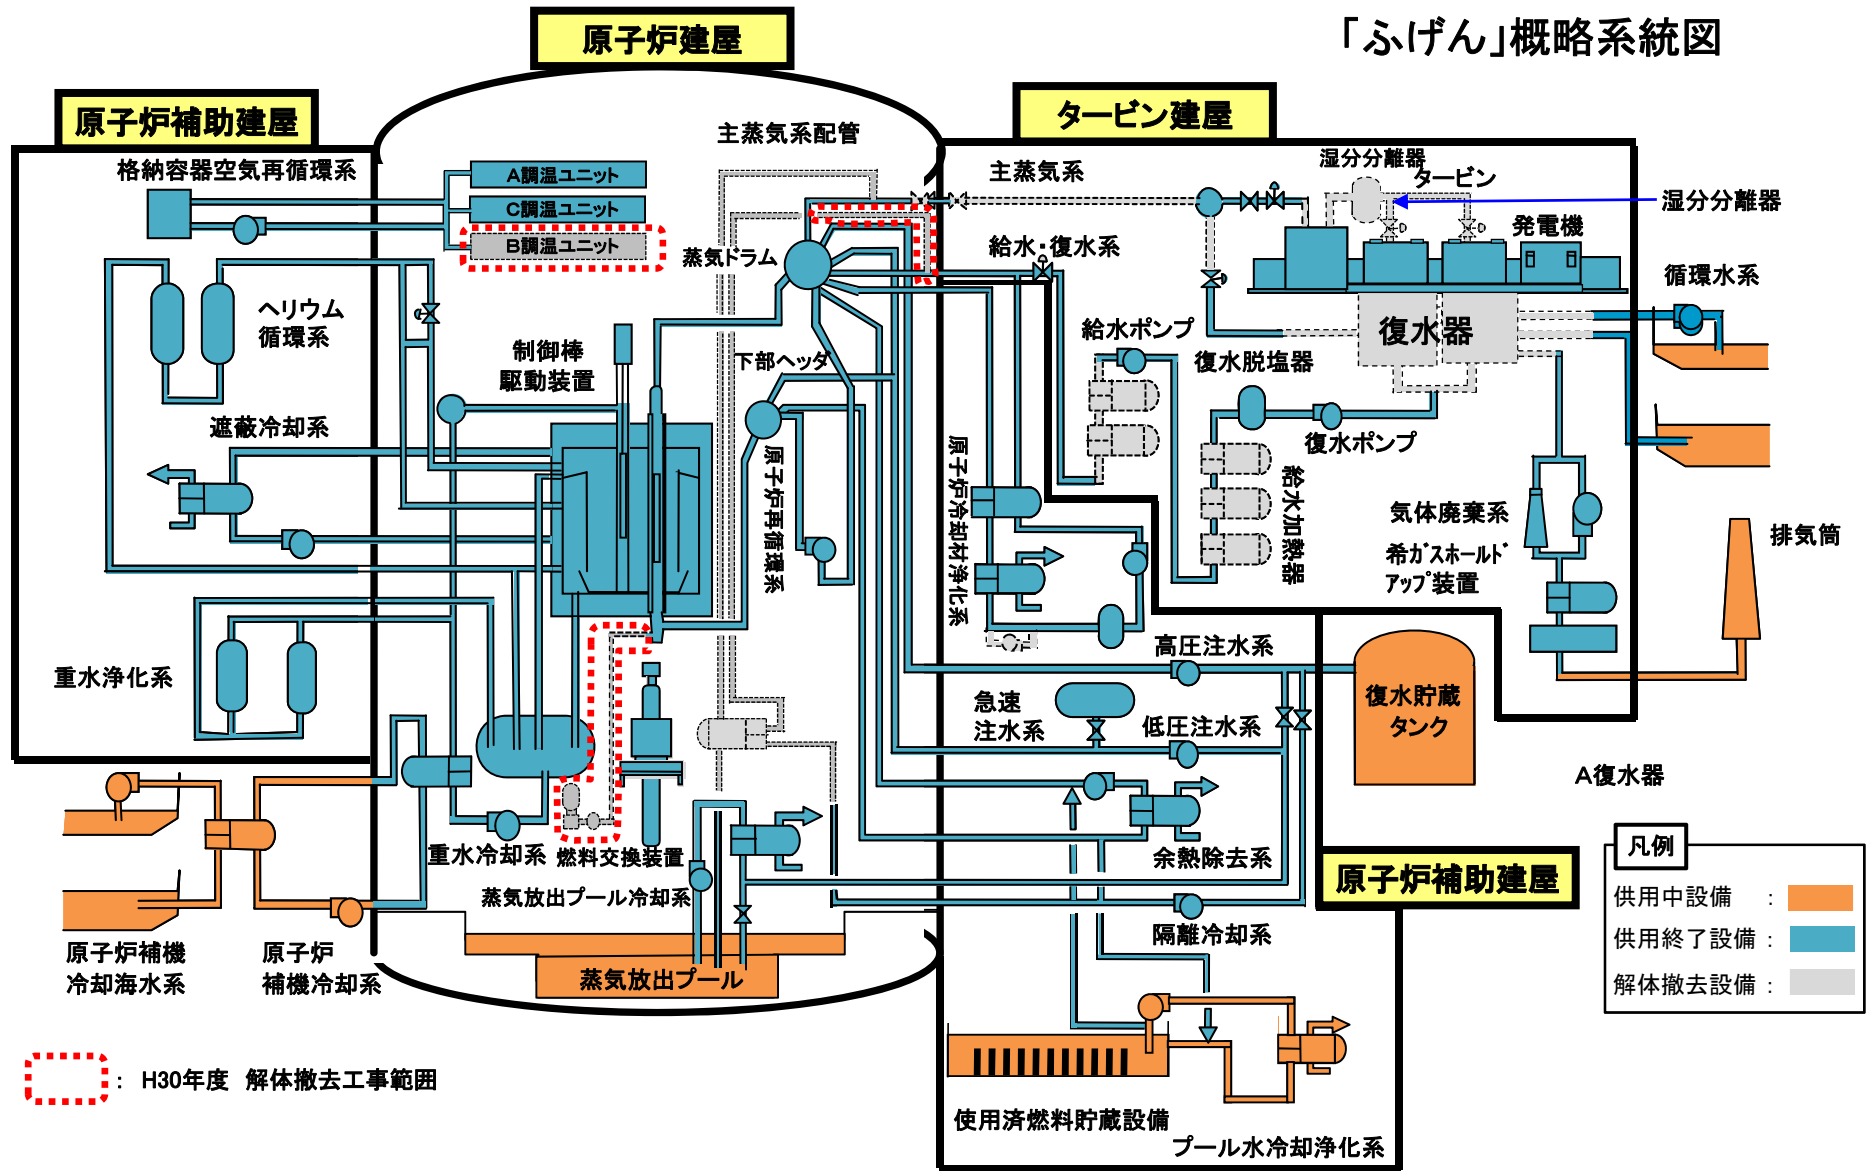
「ふげん」概略系統図

原子炉建屋

原子炉補助建屋

タービン建屋

格納容器空気再循環系
A調温ユニット
C調温ユニット
B調温ユニット
主蒸気系配管
主蒸気系
湿分分離器
タービン
湿分分離器
発電機
給水・復水系
循環水系
蒸気ドラム
ヘリウム循環系
制御棒駆動装置
給水ポンプ
復水器
下部ヘッダ
復水脱塩器
遮蔽冷却系
原子炉再循環系
復水ポンプ
原子炉冷却材浄化系
給水加熱器
気体廃棄系
希ガスホールドアップ装置
排気筒
重水浄化系
高圧注水系
復水貯蔵タンク
急速注水系
低圧注水系
A復水器
重水冷却系
燃料交換装置
余熱除去系
原子炉補助建屋
蒸気放出プール冷却系
隔離冷却系
原子炉補機冷却海水系
原子炉補機冷却系
蒸気放出プール
凡例
供用中設備 :
供用終了設備 :
解体撤去設備 :
: H30年度 解体撤去工事範囲
使用済燃料貯蔵設備
プール水冷却浄化系